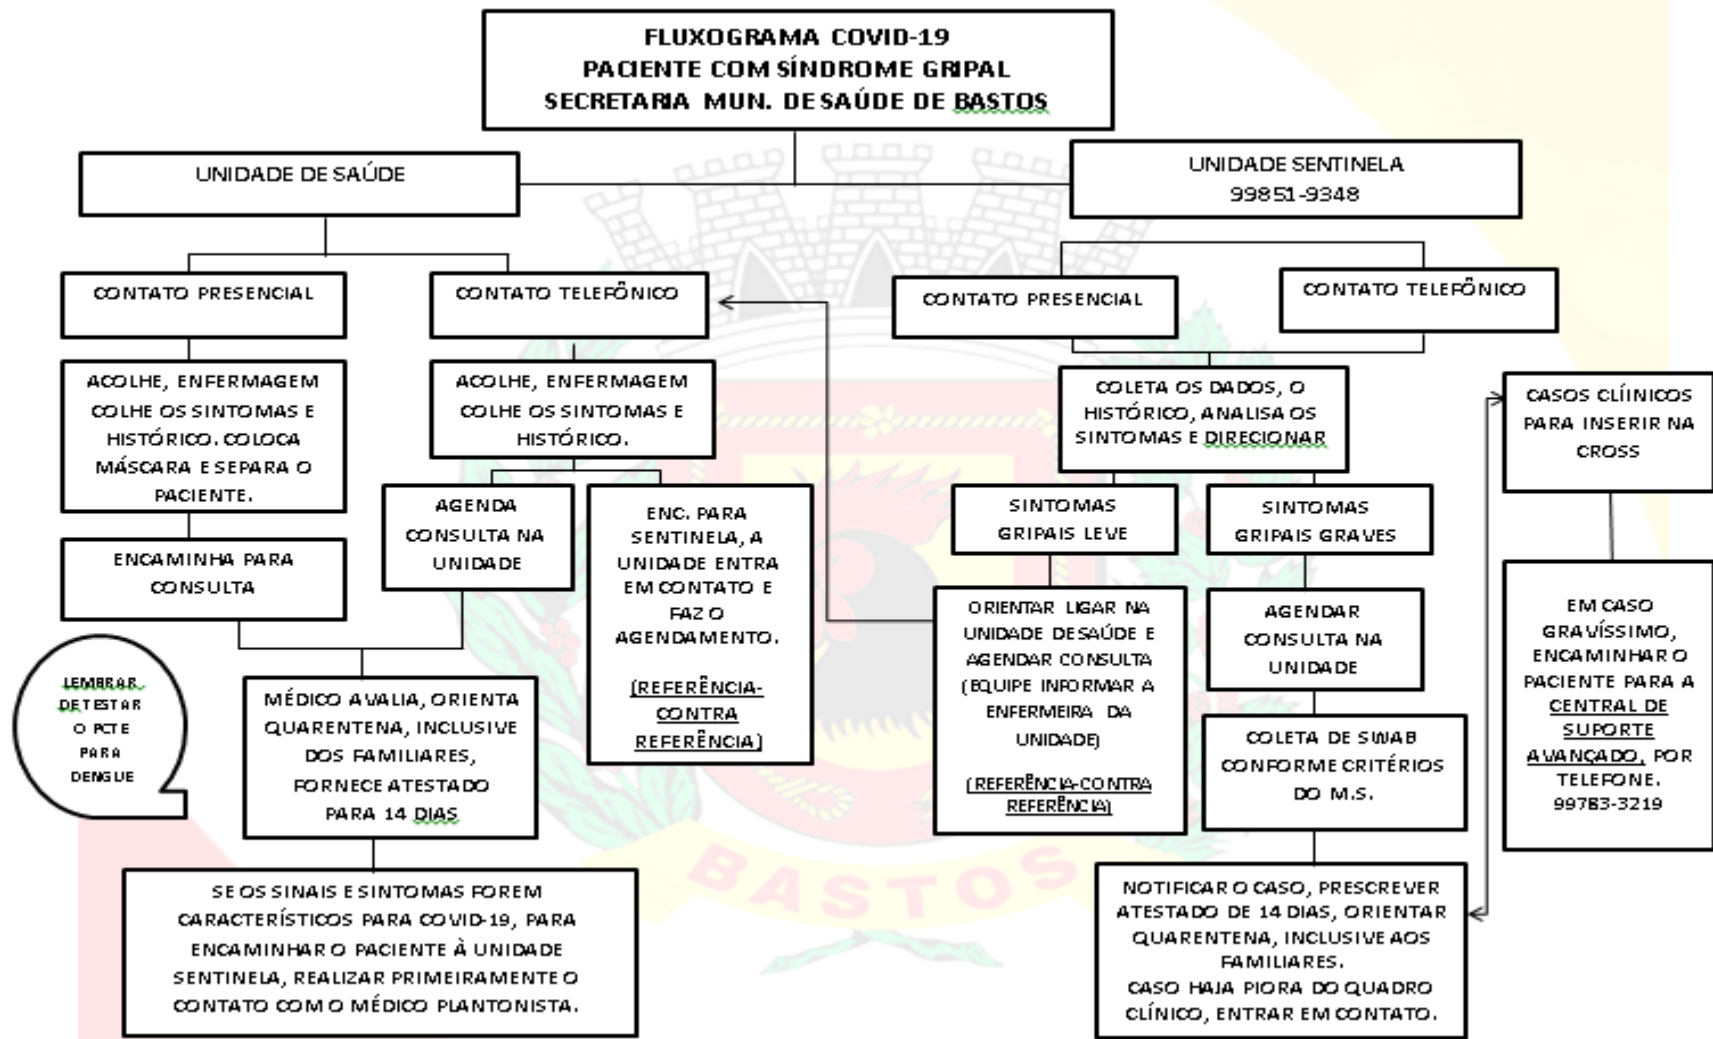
FLUXOGRAMA COVID-19
PACIENTE COM SÍNDROME GRIPAL
SECRETARIA MUN. DE SAÚDE DE BASTOS

UNIDADE DE SAÚDE

UNIDADE SENTINELA
99851-9348

CONTATO PRESENCIAL

CONTATO TELEFÔNICO

CONTATO PRESENCIAL

CONTATO TELEFÔNICO

ACOLHE, ENFERMAGEM COLHE OS SINTOMAS E HISTÓRICO. COLOCA MÁSCARA E SEPARA O PACIENTE.

ACOLHE, ENFERMAGEM COLHE OS SINTOMAS E HISTÓRICO.

COLETA OS DADOS, O HISTÓRICO, ANALISA OS SINTOMAS E DIRECIONAR

CASOS CLÍNICOS PARA INSERIR NA CROSS

ENCAMINHA PARA CONSULTA

AGENDA CONSULTA NA UNIDADE

ENC. PARA SENTINELA, A UNIDADE ENTRA EM CONTATO E FAZ O AGENDAMENTO.

(REFERÊNCIA-CONTRA REFERÊNCIA)

SINTOMAS GRIPAIS LEVE

SINTOMAS GRIPAIS GRAVES

LEMBRAR DE TESTAR O PCTE PARA DENGUE

MÉDICO AVALIA, ORIENTA QUARENTENA, INCLUSIVE DOS FAMILIARES, FORNECE ATESTADO PARA 14 DIAS

ORIENTAR LIGAR NA UNIDADE DE SAÚDE E AGENDAR CONSULTA (EQUIPE INFORMAR A ENFERMEIRA DA UNIDADE)

(REFERÊNCIA-CONTRA REFERÊNCIA)

AGENDAR CONSULTA NA UNIDADE

COLETA DE SWAB CONFORME CRITÉRIOS DO M.S.

EM CASO GRAVÍSSIMO, ENCAMINHAR O PACIENTE PARA A CENTRAL DE SUPORTE AVANÇADO, POR TELEFONE. 99783-3219

SE OS SINAIS E SINTOMAS FOREM CARACTERÍSTICOS PARA COVID-19, PARA ENCAMINHAR O PACIENTE À UNIDADE SENTINELA, REALIZAR PRIMEIRAMENTE O CONTATO COM O MÉDICO PLANTONISTA.

NOTIFICAR O CASO, PRESCREVER ATESTADO DE 14 DIAS, ORIENTAR QUARENTENA, INCLUSIVE AOS FAMILIARES.
CASO HAJA PIORA DO QUADRO CLÍNICO, ENTRAR EM CONTATO.

BASTOS